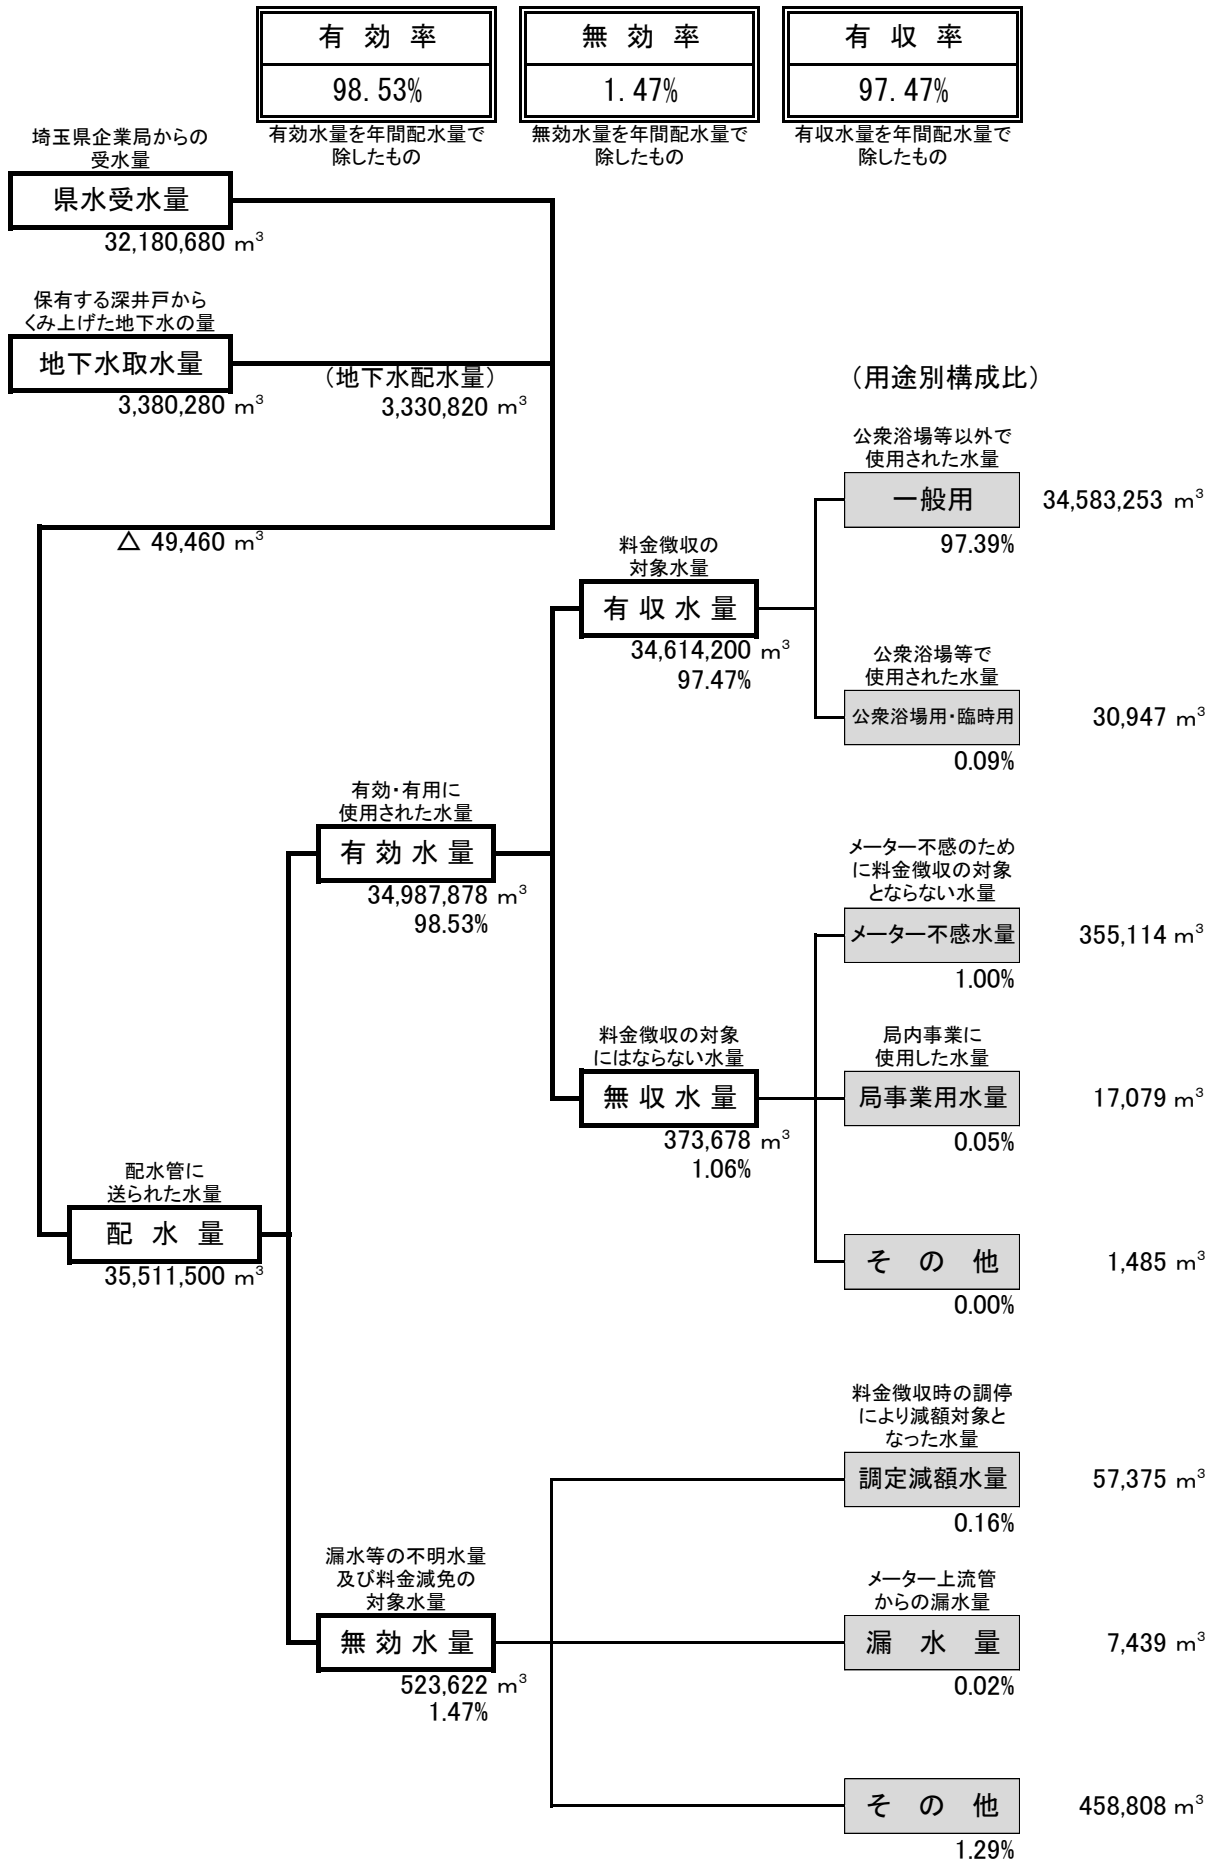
| 有 効 率 |
|---|
| 98.53% |

有効水量を年間配水量で除したもの

| 無 効 率 |
|---|
| 1.47% |

無効水量を年間配水量で除したもの

| 有 収 率 |
|---|
| 97.47% |

有収水量を年間配水量で除したもの

埼玉県企業局からの受水量
県水受水量
32,180,680 $m^3$

保有する深井戸からくみ上げた地下水の量
地下水取水量
3,380,280 $m^3$

（地下水配水量）
3,330,820 $m^3$

△ 49,460 $m^3$

（用途別構成比）

公衆浴場等以外で使用された水量
一般用
97.39%
34,583,253 $m^3$

料金徴収の対象水量
有 収 水 量
34,614,200 $m^3$
97.47%

公衆浴場等で使用された水量
公衆浴場用・臨時用
0.09%
30,947 $m^3$

有効・有用に使用された水量
有 効 水 量
34,987,878 $m^3$
98.53%

メーター不感のために料金徴収の対象とならない水量
メーター不感水量
1.00%
355,114 $m^3$

料金徴収の対象にはならない水量
無 収 水 量
373,678 $m^3$
1.06%

局内事業に使用した水量
局事業用水量
0.05%
17,079 $m^3$

配水管に送られた水量
配 水 量
35,511,500 $m^3$

そ の 他
0.00%
1,485 $m^3$

料金徴収時の調停により減額対象となった水量
調定減額水量
0.16%
57,375 $m^3$

漏水等の不明水量及び料金減免の対象水量
無 効 水 量
523,622 $m^3$
1.47%

メーター上流管からの漏水量
漏 水 量
0.02%
7,439 $m^3$

そ の 他
1.29%
458,808 $m^3$